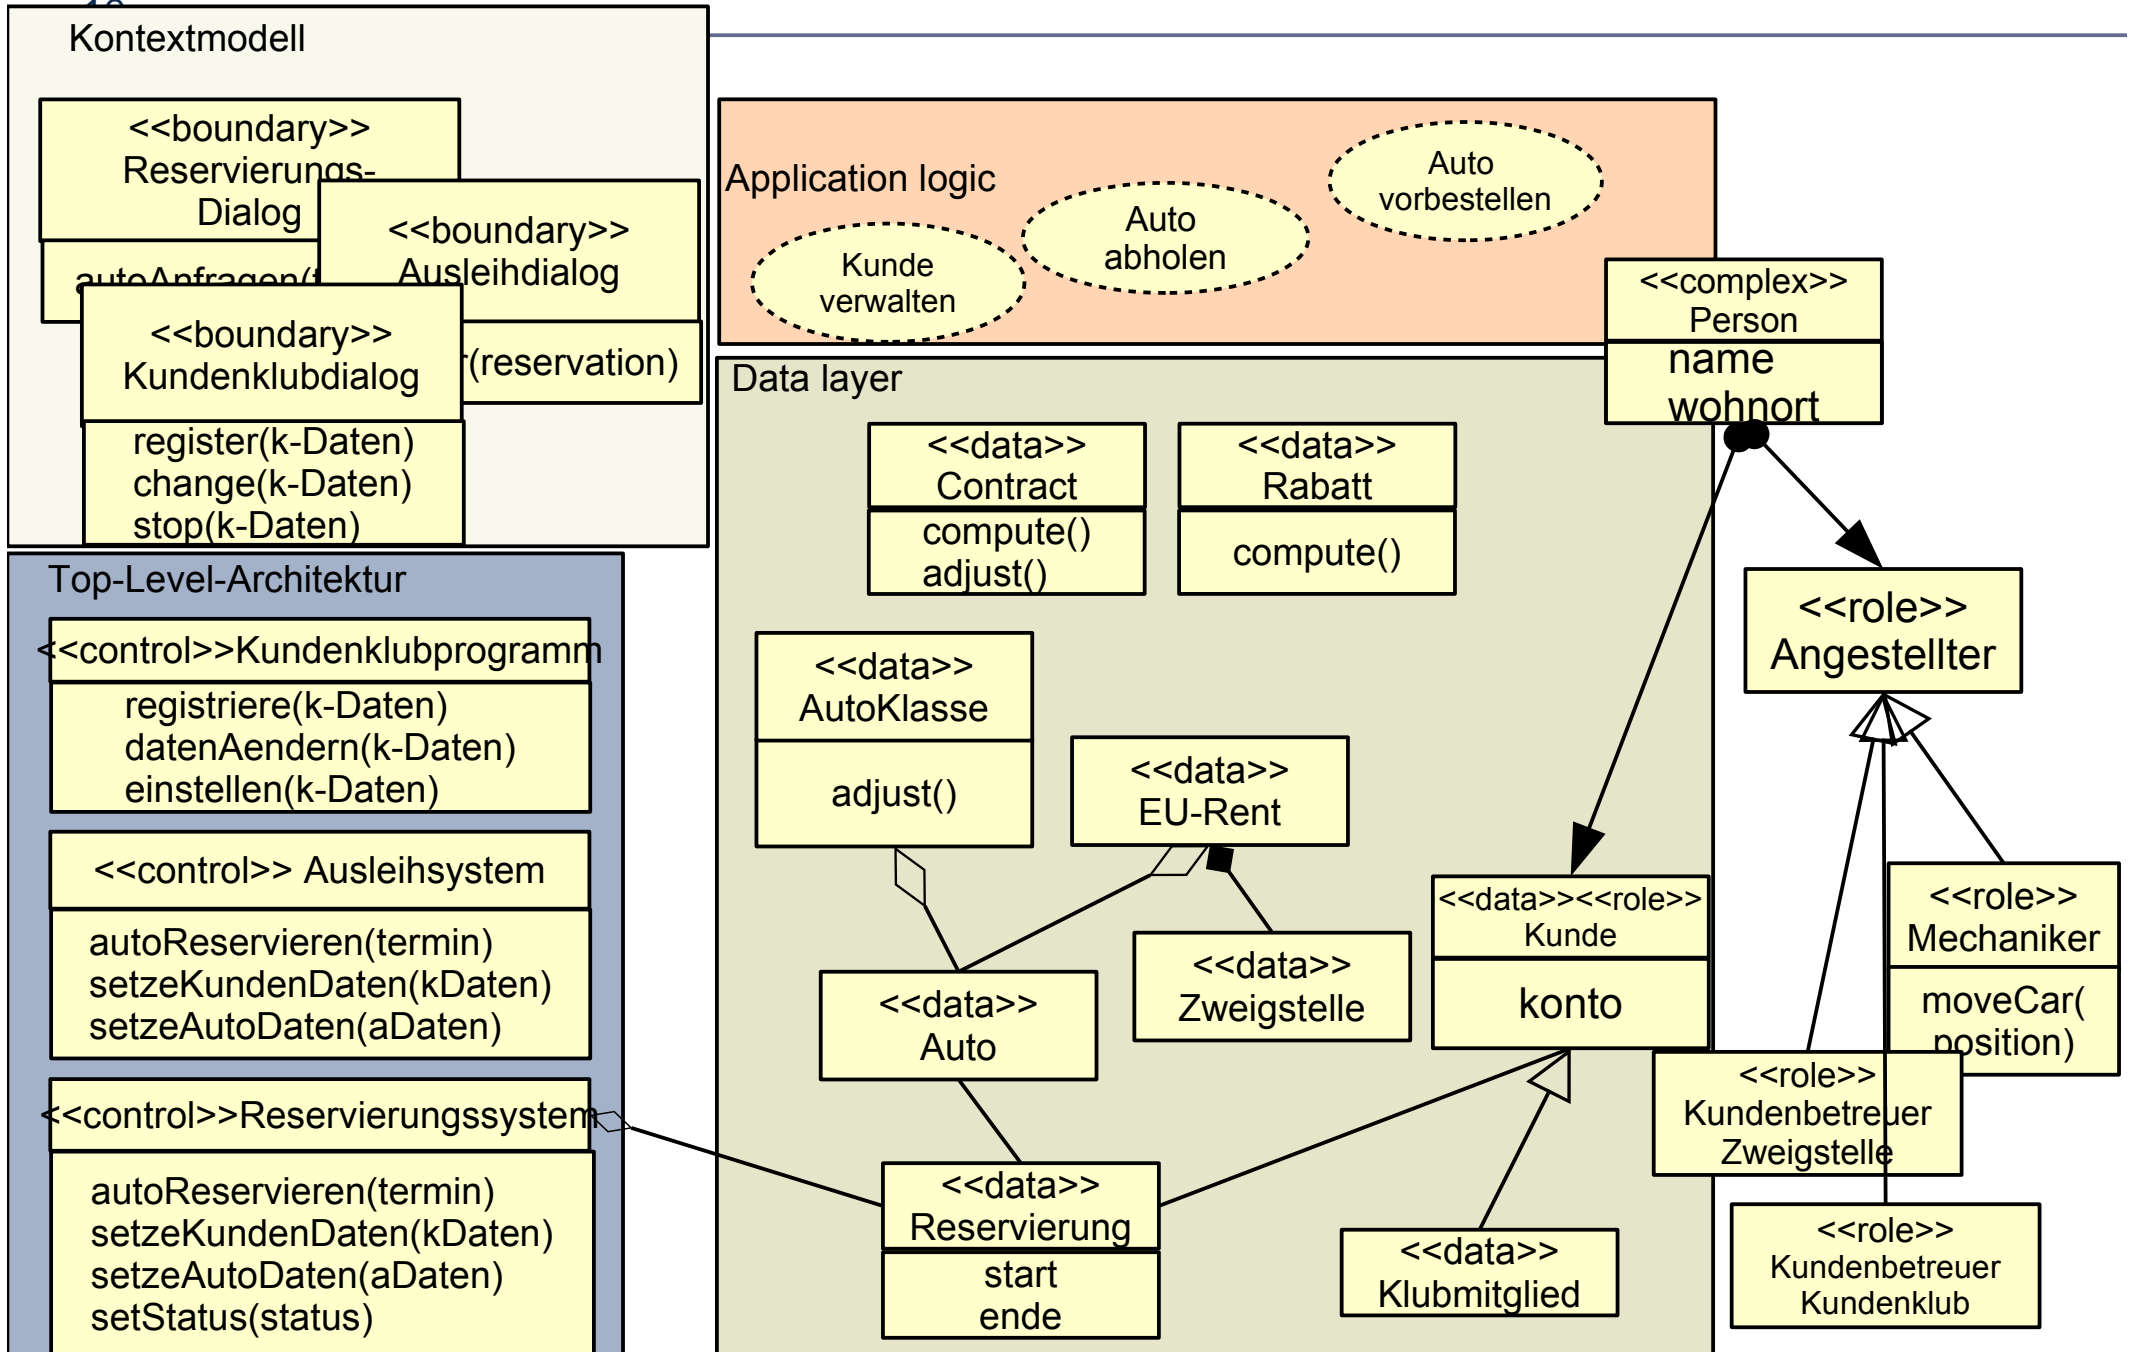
Kontextmodell

<<boundary>>
Reservierungs-
Dialog

autoAnfragen(t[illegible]

<<boundary>>
Ausleihdialog

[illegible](reservation)

<<boundary>>
Kundenklubdialog

register(k-Daten)
change(k-Daten)
stop(k-Daten)

Application logic

Kunde
verwalten

Auto
abholen

Auto
vorbestellen

<<complex>>
Person

name
wohnort

Data layer

<<data>>
Contract

compute()
adjust()

<<data>>
Rabatt

compute()

<<role>>
Angestellter

<<data>>
AutoKlasse

adjust()

<<data>>
EU-Rent

<<data>><<role>>
Kunde

konto

<<role>>
Mechaniker

moveCar(
position)

<<data>>
Auto

<<data>>
Zweigstelle

<<role>>
Kundenbetreuer
Zweigstelle

<<data>>
Reservierung

start
ende

<<data>>
Klubmitglied

<<role>>
Kundenbetreuer
Kundenklub

Top-Level-Architektur

<<control>>Kundenklubprogramm

registriere(k-Daten)
datenAendern(k-Daten)
einstellen(k-Daten)

<<control>> Ausleihsystem

autoReservieren(termin)
setzeKundenDaten(kDaten)
setzeAutoDaten(aDaten)

<<control>>Reservierungssystem

autoReservieren(termin)
setzeKundenDaten(kDaten)
setzeAutoDaten(aDaten)
setStatus(status)